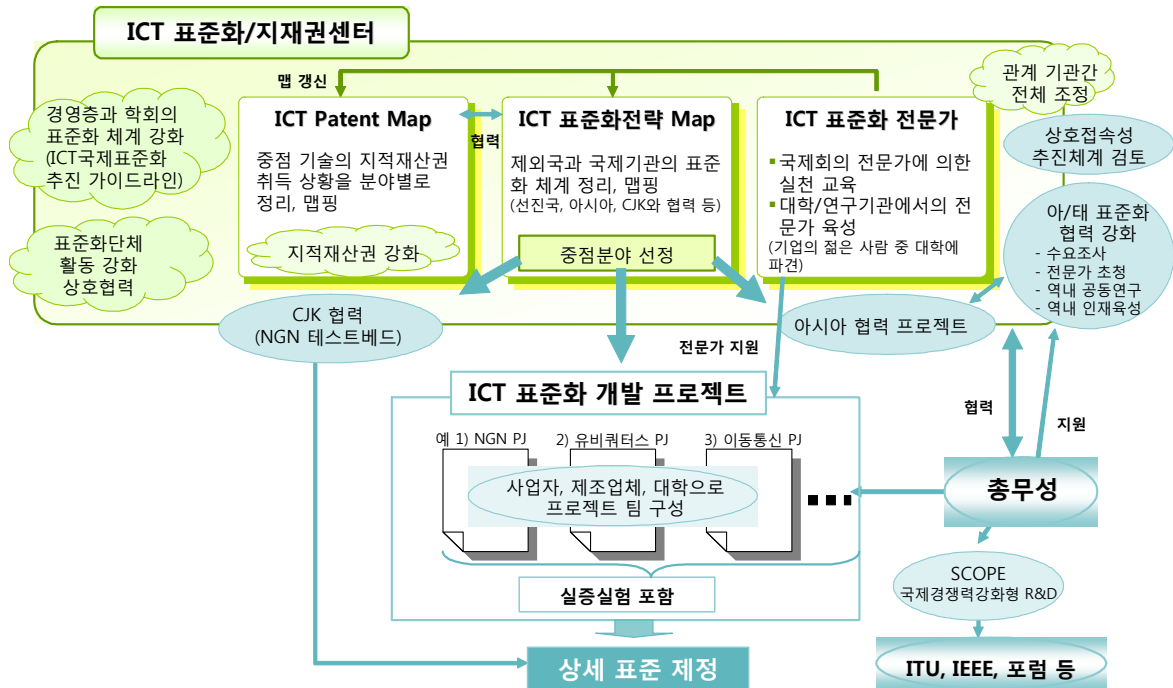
ICT 표준화/지재권센터

맵 갱신

경영층과 학회의 표준화 체계 강화 (ICT국제표준화 추진 가이드라인)

표준화단체 활동 강화 상호협력

ICT Patent Map

중점 기술의 지적재산권 취득 상황을 분야별로 정리, 맵핑

지적재산권 강화

협력

ICT 표준화전략 Map

제외국과 국제기관의 표준화 체계 정리, 맵핑
(선진국, 아시아, CJK와 협력 등)

중점분야 선정

ICT 표준화 전문가

▪국제회의 전문가에 의한 실천 교육
▪대학/연구기관에서의 전문가 육성
(기업의 젊은 사람 중 대학에 파견)

관계 기관간 전체 조정

상호접속성 추진체계 검토

아/태 표준화 협력 강화
- 수요조사
- 전문가 초청
- 역내 공동연구
- 역내 인재육성

CJK 협력 (NGN 테스트베드)

아시아 협력 프로젝트

전문가 지원

ICT 표준화 개발 프로젝트

예 1) NGN PJ
2) 유비쿼터스 PJ
3) 이동통신 PJ

사업자, 제조업체, 대학으로 프로젝트 팀 구성

...

실증실험 포함

상세 표준 제정

협력

지원

총무성

SCOPE
국제경쟁력강화형 R&D

ITU, IEEE, 포럼 등